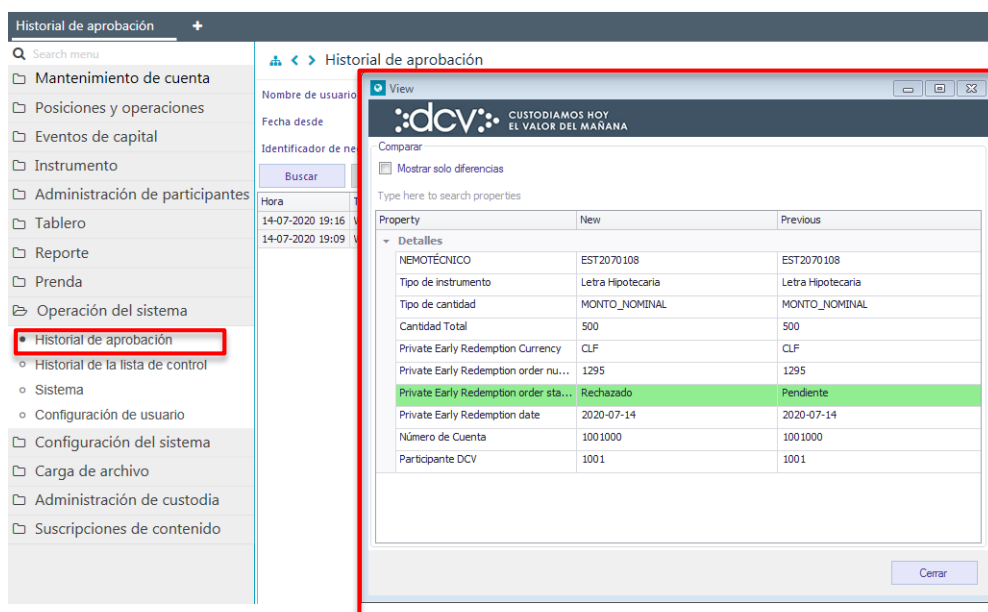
Historial de aprobación +

Search menu
Mantenimiento de cuenta
Posiciones y operaciones
Eventos de capital
Instrumento
Administración de participantes
Tablero
Reporte
Prenda
Operación del sistema
Historial de aprobación
Historial de la lista de control
Sistema
Configuración de usuario
Configuración del sistema
Carga de archivo
Administración de custodia
Suscripciones de contenido

Historial de aprobación

Nombre de usuario
Fecha desde
Identificador de ne
Buscar

| Hora | T |
|---|---|
| 14-07-2020 19:16 | V |
| 14-07-2020 19:09 | V |

View

:dcv: CUSTODIAMOS HOY EL VALOR DEL MAÑANA

Comparar
Mostrar solo diferencias

Type here to search properties

| Property | New | Previous |
|---|---|---|
| Detalles | | |
| NEMOTÉCNICO | EST2070108 | EST2070108 |
| Tipo de instrumento | Letra Hipotecaria | Letra Hipotecaria |
| Tipo de cantidad | MONTO_NOMINAL | MONTO_NOMINAL |
| Cantidad Total | 500 | 500 |
| Private Early Redemption Currency | CLF | CLF |
| Private Early Redemption order nu... | 1295 | 1295 |
| Private Early Redemption order sta... | Rechazado | Pendiente |
| Private Early Redemption date | 2020-07-14 | 2020-07-14 |
| Número de Cuenta | 1001000 | 1001000 |
| Participante DCV | 1001 | 1001 |

Cerrar